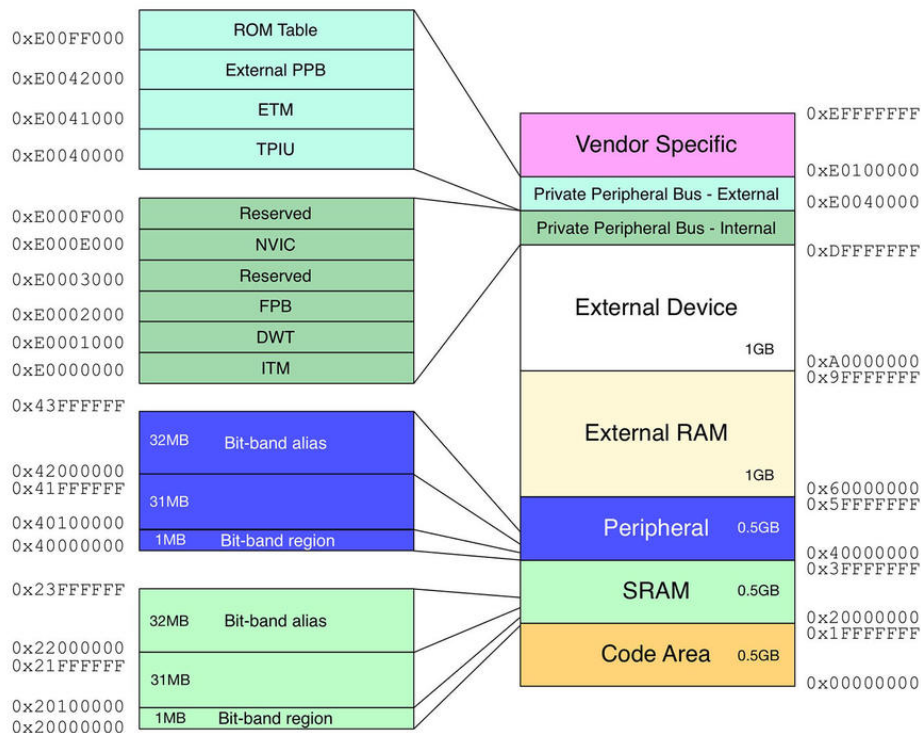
0xE00FF000
ROM Table
0xE0042000
External PPB
0xE0041000
ETM
0xE0040000
TPIU

0xE000F000
Reserved
0xE000E000
NVIC
0xE0003000
Reserved
0xE0002000
FPB
0xE0001000
DWT
0xE0000000
ITM

0x43FFFFFF
32MB Bit-band alias
0x42000000
0x41FFFFFF
31MB
0x40100000
0x40000000
1MB Bit-band region

0x23FFFFFF
32MB Bit-band alias
0x22000000
0x21FFFFFF
31MB
0x20100000
0x20000000
1MB Bit-band region

0xEFFFFFFF
Vendor Specific
0xE0100000
Private Peripheral Bus - External
0xE0040000
Private Peripheral Bus - Internal
0xDFFFFFFF
External Device
1GB
0xA0000000
0x9FFFFFFF
External RAM
1GB
0x60000000
0x5FFFFFFF
Peripheral 0.5GB
0x40000000
0x3FFFFFFF
SRAM 0.5GB
0x20000000
0x1FFFFFFF
Code Area 0.5GB
0x00000000